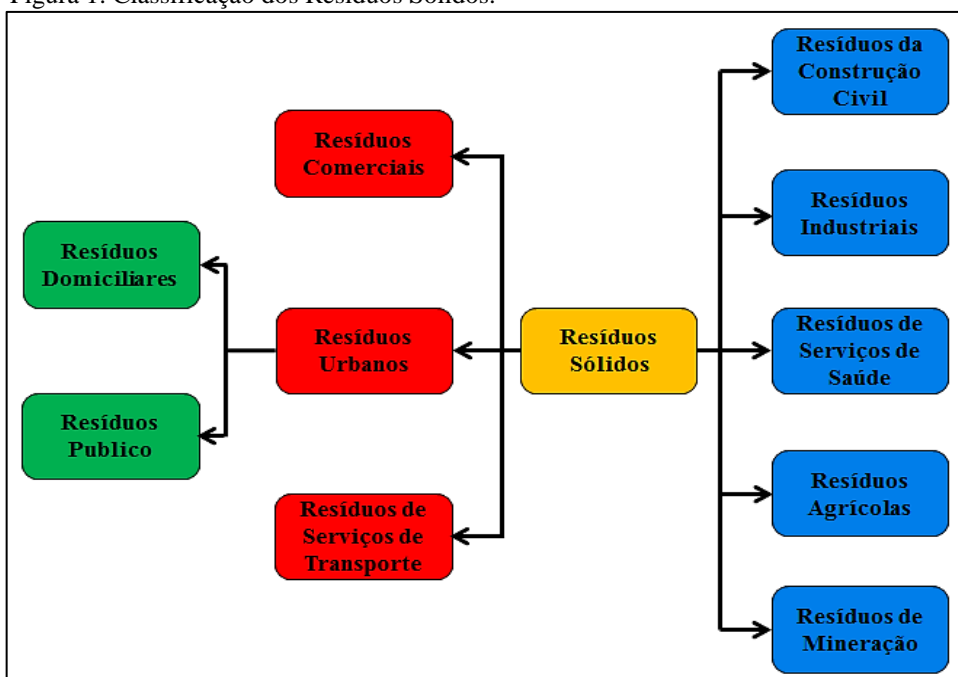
Figura 1: Classificação dos Resíduos Sólidos.

Resíduos Sólidos

Resíduos Comerciais

Resíduos Urbanos

Resíduos de Serviços de Transporte

Resíduos Domiciliares

Resíduos Publico

Resíduos da Construção Civil

Resíduos Industriais

Resíduos de Serviços de Saúde

Resíduos Agrícolas

Resíduos de Mineração